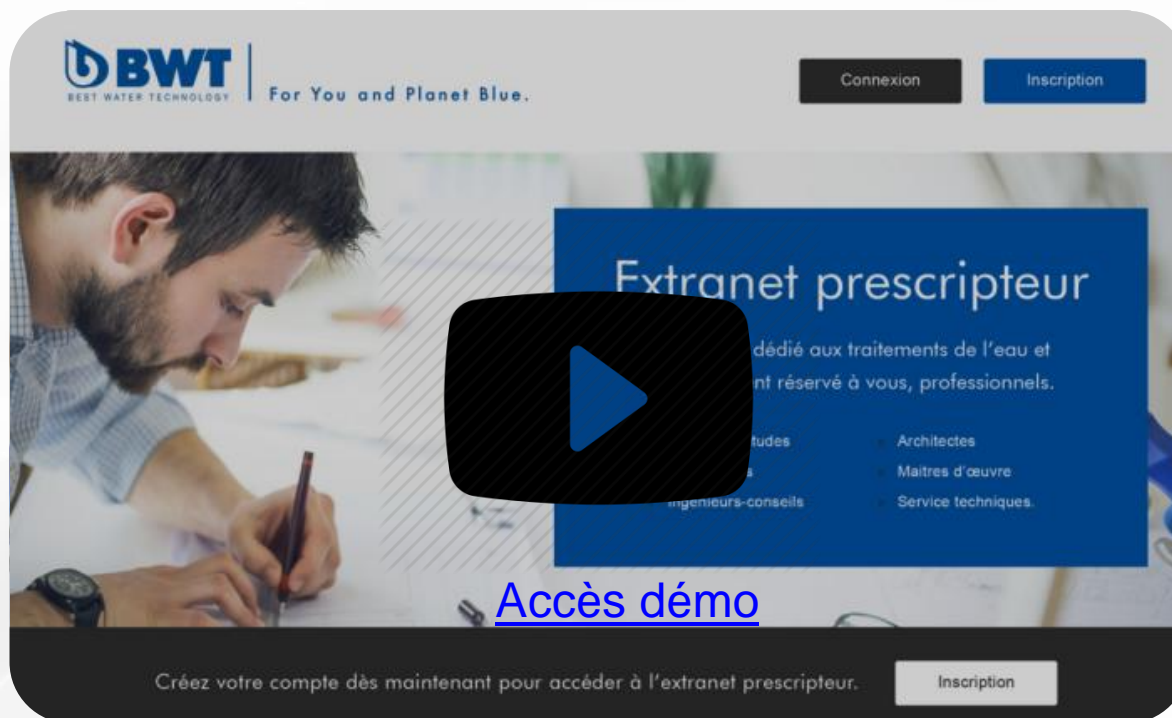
BWT
BEST WATER TECHNOLOGY
For You and Planet Blue.

Connexion
Inscription

Extranet prescripteur

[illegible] dédié aux traitements de l'eau et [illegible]nt réservé à vous, professionnels.

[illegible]tudes
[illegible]s
Ingénieurs-conseils

Architectes
Maitres d'œuvre
Service techniques.

Accès démo

Créez votre compte dès maintenant pour accéder à l'extranet prescripteur.
Inscription